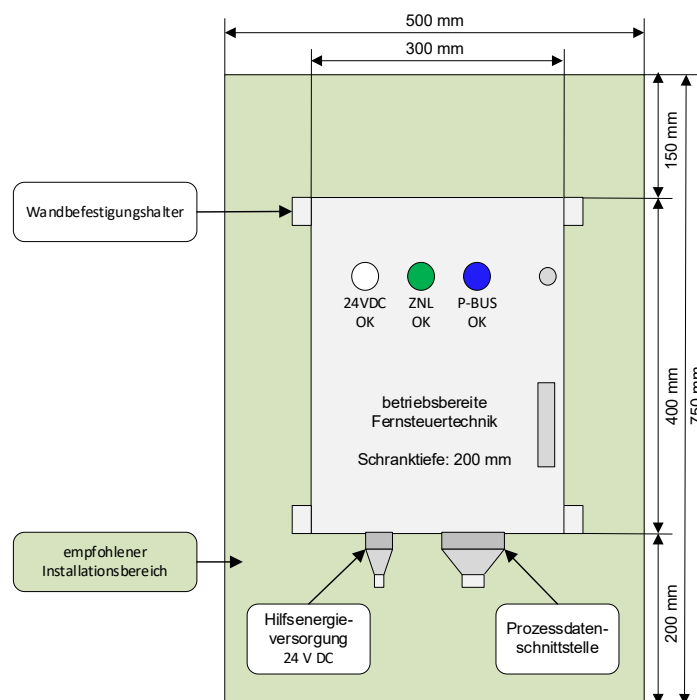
500 mm

300 mm

150 mm

750 mm

Wandbefestigungshalter

24VDC OK

ZNL OK

P-BUS OK

400 mm

betriebsbereite Fernsteuertechnik

Schranktiefe: 200 mm

empfohlener Installationsbereich

200 mm

Hilfsenergieversorgung 24 V DC

Prozessdatenschnittstelle